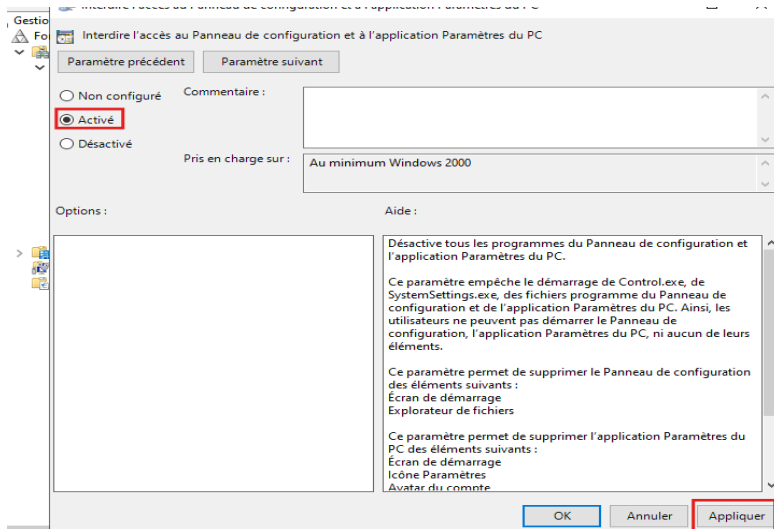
Gestio
Fo

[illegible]

Interdire l'accès au Panneau de configuration et à l'application Paramètres du PC

Paramètre précédent
Paramètre suivant

Non configuré
Activé
Désactivé

Commentaire :

Pris en charge sur :
Au minimum Windows 2000

Options :

Aide :

Désactive tous les programmes du Panneau de configuration et l'application Paramètres du PC.

Ce paramètre empêche le démarrage de Control.exe, de SystemSettings.exe, des fichiers programme du Panneau de configuration et de l'application Paramètres du PC. Ainsi, les utilisateurs ne peuvent pas démarrer le Panneau de configuration, l'application Paramètres du PC, ni aucun de leurs éléments.

Ce paramètre permet de supprimer le Panneau de configuration des éléments suivants :
Écran de démarrage
Explorateur de fichiers

Ce paramètre permet de supprimer l'application Paramètres du PC des éléments suivants :
Écran de démarrage
Icône Paramètres
Avatar du compte

OK
Annuler
Appliquer